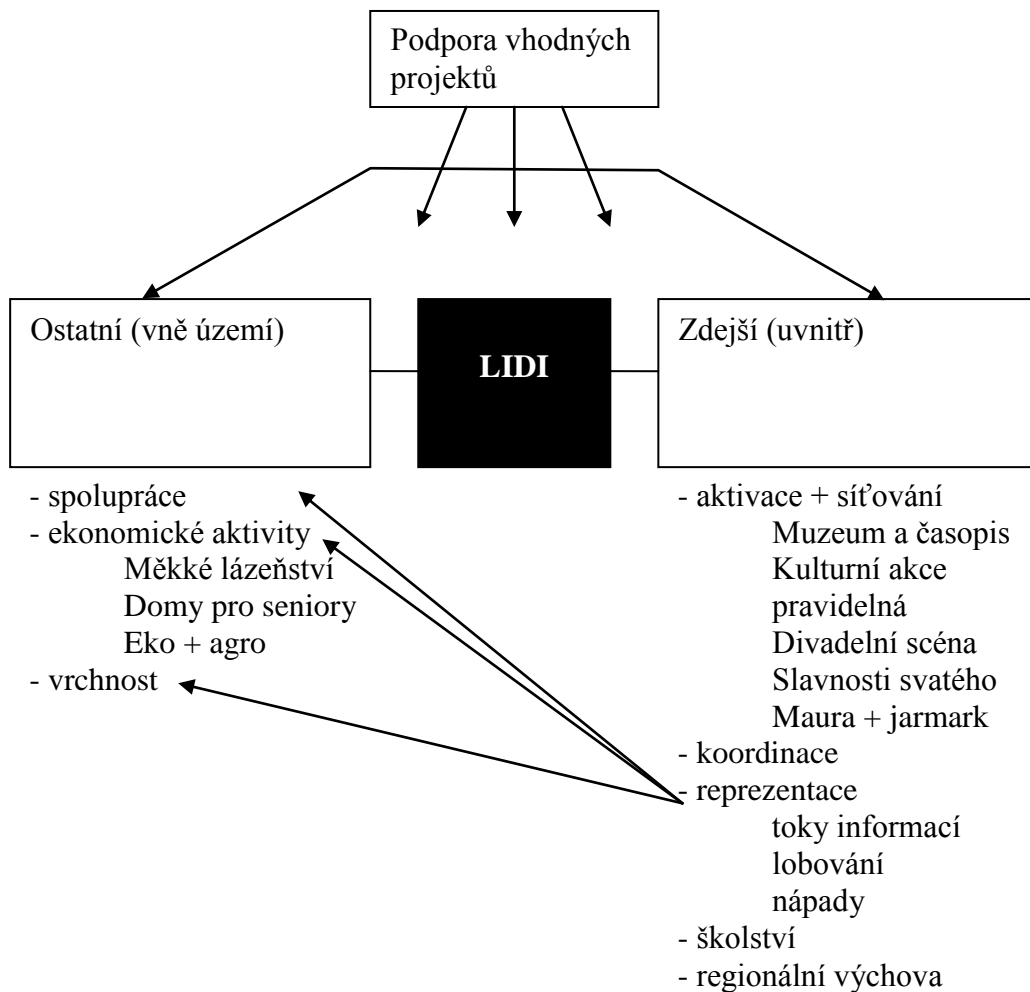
Podpora vhodných projektů

Ostatní (vně území)

LIDI

Zdejší (uvnitř)

- spolupráce
- ekonomické aktivity
Měkké lázeňství
Domy pro seniory
Eko + agro
- vrchnost

- aktivace + síťování
Muzeum a časopis
Kulturní akce pravidelná
Divadelní scéna
Slavnosti svatého Maura + jarmark
- koordinace
- reprezentace
toky informací
lobování
nápady
- školství
- regionální výchova